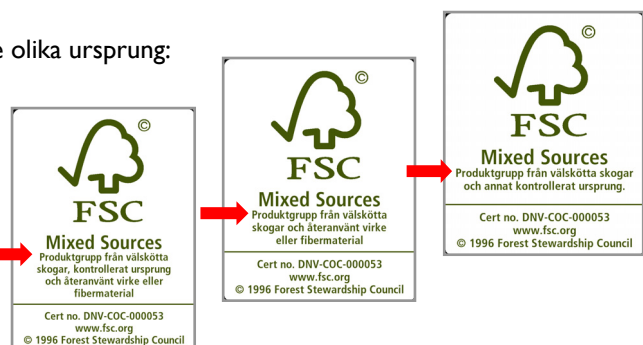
e olika ursprung:

©
FSC
Mixed Sources
Produktgrupp från välskötta skogar, kontrollerat ursprung och återanvänt virke eller fibermaterial
Cert no. DNV-COC-000053
www.fsc.org
© 1996 Forest Stewardship Council

©
FSC
Mixed Sources
Produktgrupp från välskötta skogar och återanvänt virke eller fibermaterial
Cert no. DNV-COC-000053
www.fsc.org
© 1996 Forest Stewardship Council

©
FSC
Mixed Sources
Produktgrupp från välskötta skogar och annat kontrollerat ursprung.
Cert no. DNV-COC-000053
www.fsc.org
© 1996 Forest Stewardship Council